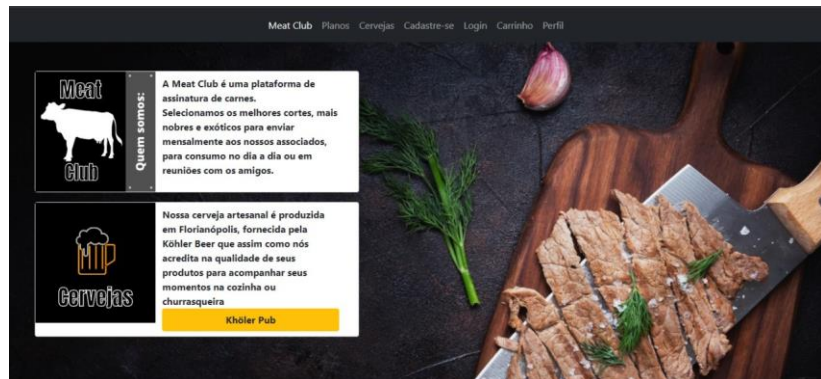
Meat Club Planos Cervejas Cadastre-se Login Carrinho Perfil

Meat Club

Quem somos:

A Meat Club é uma plataforma de assinatura de carnes. Selecionamos os melhores cortes, mais nobres e exóticos para enviar mensalmente aos nossos associados, para consumo no dia a dia ou em reuniões com os amigos.

Cervejas

Nossa cerveja artesanal é produzida em Florianópolis, fornecida pela Köhler Beer que assim como nós acredita na qualidade de seus produtos para acompanhar seus momentos na cozinha ou churrasqueira

Khöler Pub